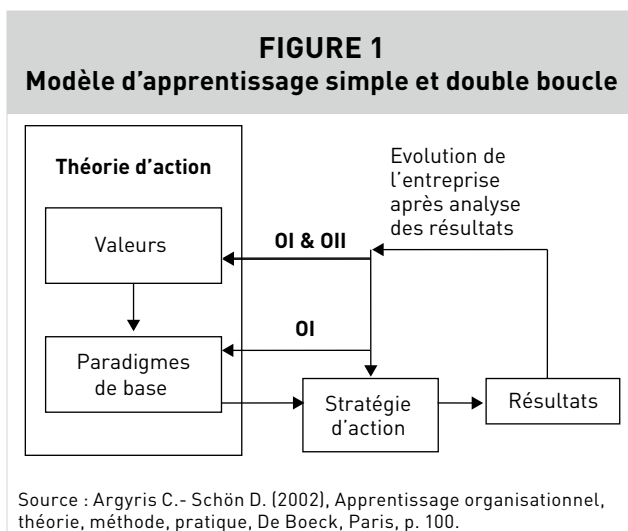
FIGURE 1
Modèle d'apprentissage simple et double boucle

Théorie d'action

Valeurs

Paradigmes de base

Evolution de l'entreprise après analyse des résultats

OI & OII

OI

Stratégie d'action

Résultats

Source : Argyris C.- Schön D. (2002), Apprentissage organisationnel, théorie, méthode, pratique, De Boeck, Paris, p. 100.